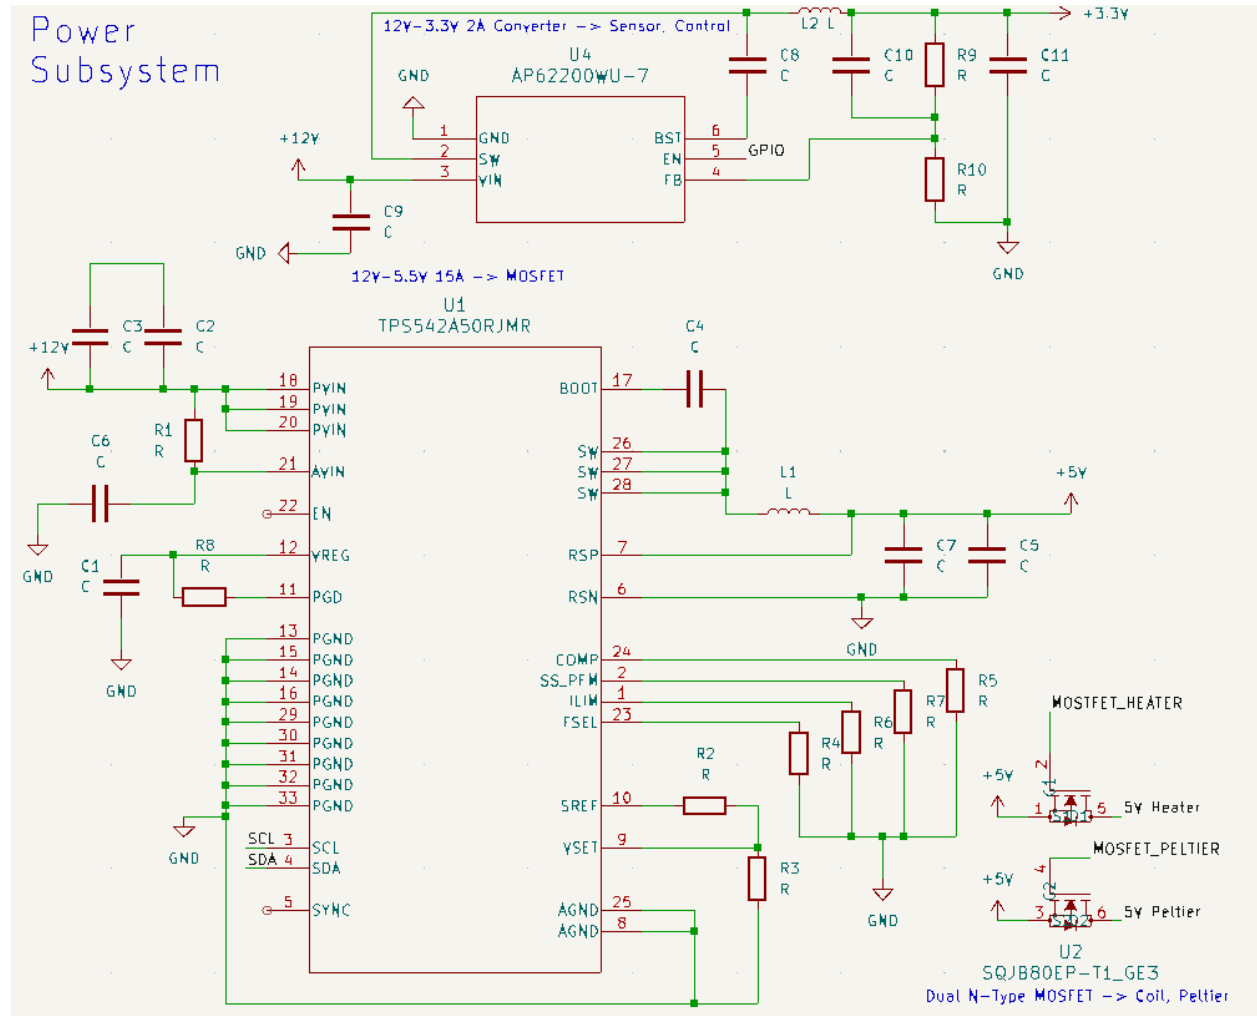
Power Subsystem

12V-3.3V 2A Converter -> Sensor, Control

L2 L

+3.3V

U4
AP62200WU-7

GND

C8 C

C10 C

R9 R

C11 C

+12V

1 GND
2 SW
3 VIN

BST 6
EN 5
FB 4

GPIO

R10 R

C9 C

GND

GND

12V-5.5V 15A -> MOSFET

U1
TPS542A50RJMR

C3 C

C2 C

+12V

18 PVIN
19 PVIN
20 PVIN

R1 R

C6 C

21 AVIN

22 EN

GND

12 VREG

R8 R

C1 C

11 PGD

GND

13 PGND
15 PGND
14 PGND
16 PGND
29 PGND
30 PGND
31 PGND
32 PGND
33 PGND

GND

SCL 3 SCL
SDA 4 SDA

5 SYNC

C4 C

BOOT 17

SW 26
SW 27
SW 28

L1 L

+5V

RSP 7

C7 C

C5 C

RSN 6

GND

GND

COMP 24
SS_PFM 2
ILIM 1
FSEL 23

R5 R

R7 R

R6 R

R4 R

R2 R

SREF 10

VSET 9

R3 R

AGND 25
AGND 8

GND

MOSFET_HEATER

+5V

2 G1
1 S1 D1 5

5V Heater

MOSFET_PELTIER

+5V

4 G2
3 S2 D2 6

5V Peltier

U2
SQJB80EP-T1_GE3
Dual N-Type MOSFET -> Coil, Peltier